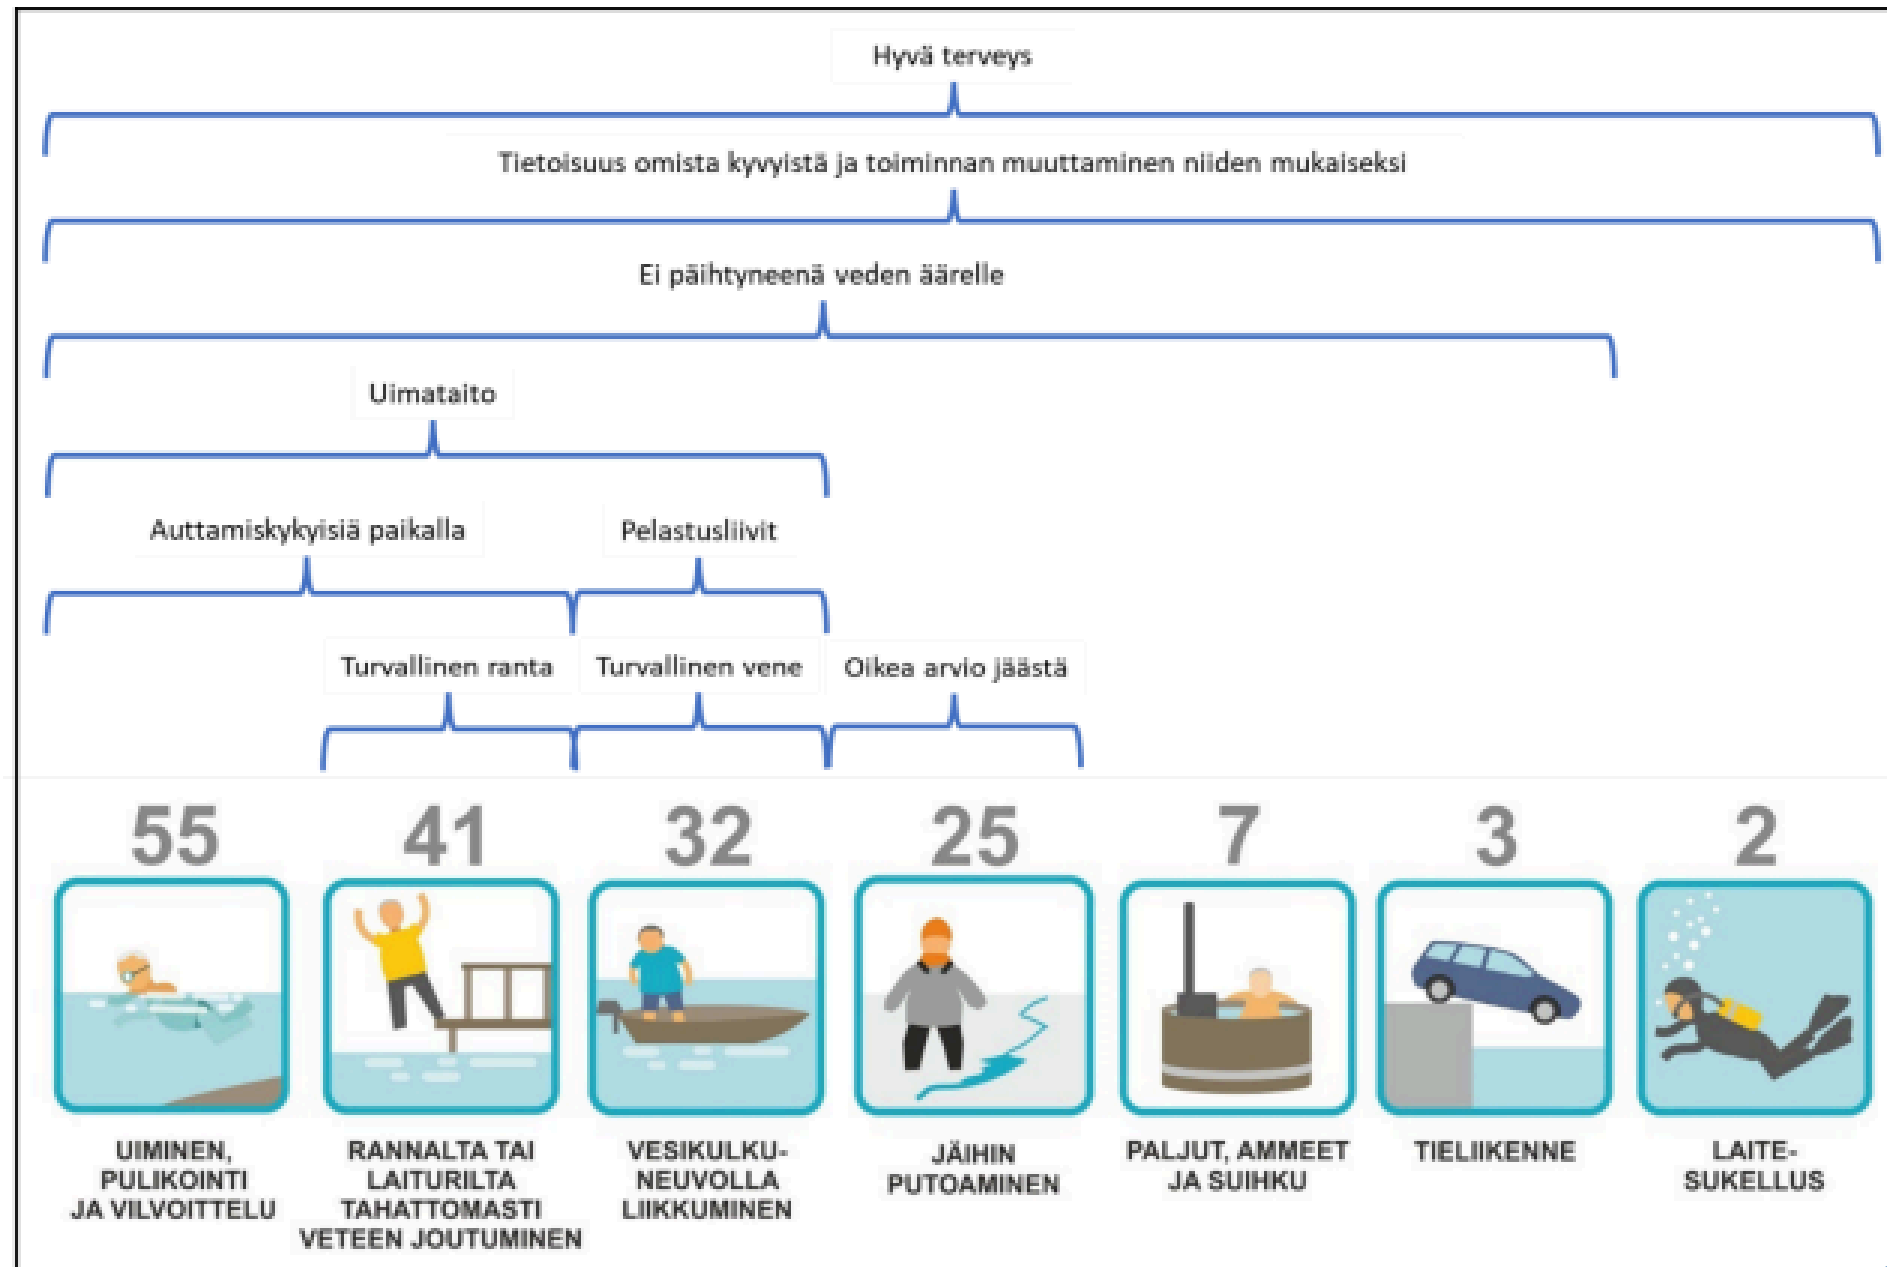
Hyvä terveys

Tietoisuus omista kyvyistä ja toiminnan muuttaminen niiden mukaiseksi

Ei päihtyneenä veden äärelle

Uimataito

Auttamiskykyisiä paikalla

Pelastusliivit

Turvallinen ranta

Turvallinen vene

Oikea arvio jäästä

55

UIMINEN, PULIKOINTI JA VILVOITTELU

41

RANNALTA TAI LAITURILTA TAHATTOMASTI VETEEN JOUTUMINEN

32

VESIKULKUNEUVOLLA LIIKKUMINEN

25

JÄIHIN PUTOAMINEN

7

PALJUT, AMMEET JA SUIHKU

3

TIELIIKENNE

2

LAITESUKELLUS